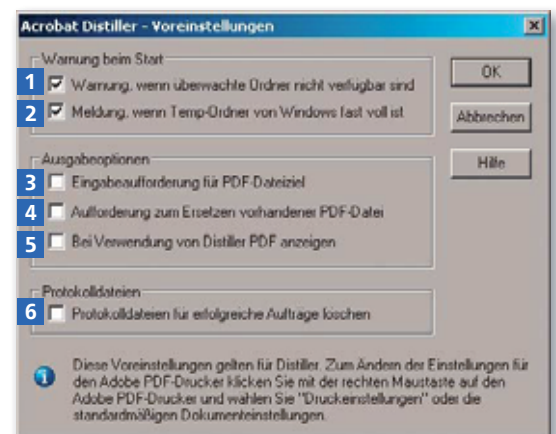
Acrobat Distiller - Voreinstellungen

Warnung beim Start

1 Warnung, wenn überwachte Ordner nicht verfügbar sind

2 Meldung, wenn Temp-Ordner von Windows fast voll ist

OK

Abbrechen

Hilfe

Ausgabeoptionen

3 Eingabeaufforderung für PDF-Dateiziel

4 Aufforderung zum Ersetzen vorhandener PDF-Datei

5 Bei Verwendung von Distiller PDF anzeigen

Protokolldateien

6 Protokolldateien für erfolgreiche Aufträge löschen

Diese Voreinstellungen gelten für Distiller. Zum Ändern der Einstellungen für den Adobe PDF-Drucker klicken Sie mit der rechten Maustaste auf den Adobe PDF-Drucker und wählen Sie "Druckeinstellungen" oder die standardmäßigen Dokumenteinstellungen.